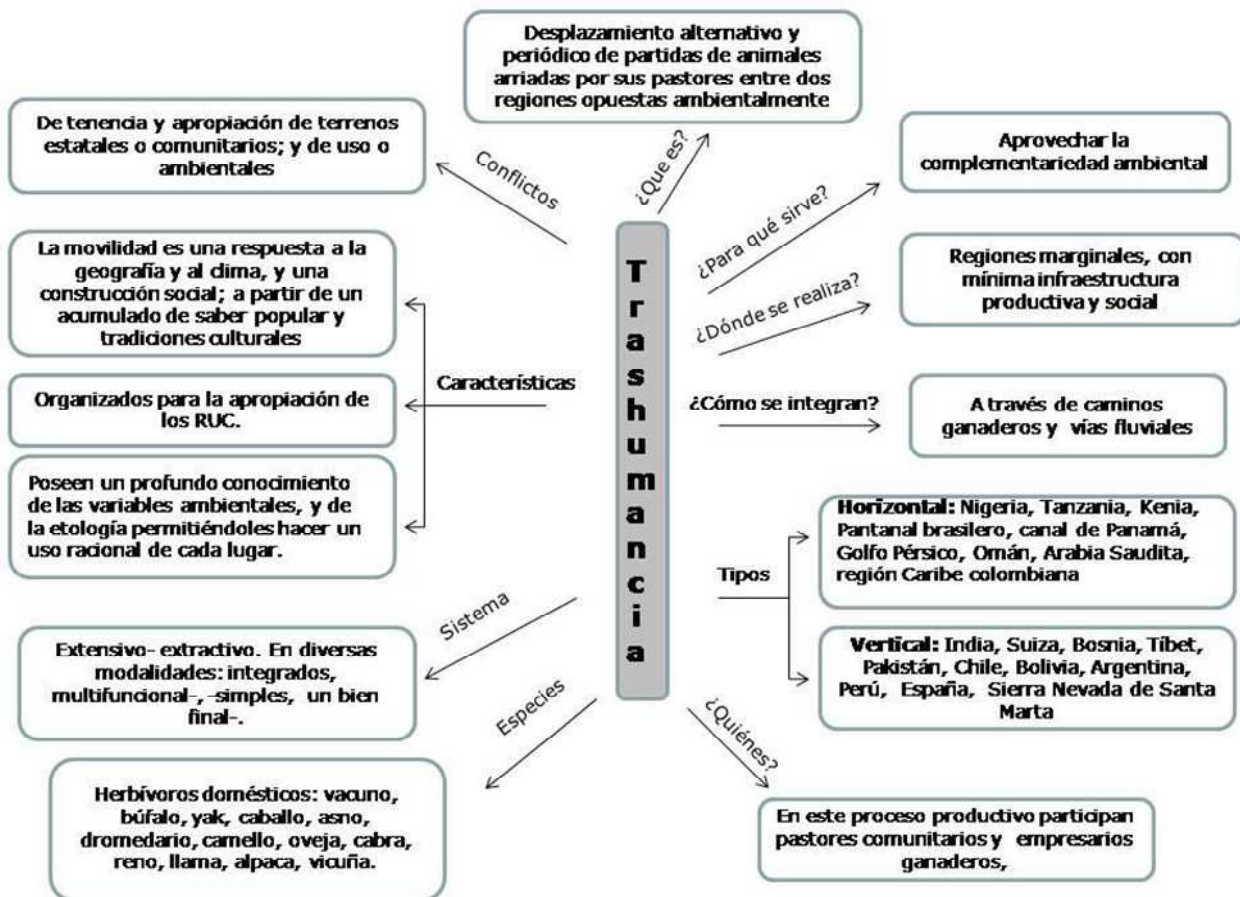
Trashumancia

¿Que es?

Desplazamiento alternativo y periódico de partidas de animales arriadas por sus pastores entre dos regiones opuestas ambientalmente

Conflictos

De tenencia y apropiación de terrenos estatales o comunitarios; y de uso o ambientales

¿Para qué sirve?

Aprovechar la complementariedad ambiental

¿Dónde se realiza?

Regiones marginales, con mínima infraestructura productiva y social

Características

La movilidad es una respuesta a la geografía y al clima, y una construcción social; a partir de un acumulado de saber popular y tradiciones culturales

Organizados para la apropiación de los RUC.

Poseen un profundo conocimiento de las variables ambientales, y de la etología permitiéndoles hacer un uso racional de cada lugar.

¿Cómo se integran?

A través de caminos ganaderos y vías fluviales

Tipos

Horizontal: Nigeria, Tanzania, Kenia, Pantanal brasilero, canal de Panamá, Golfo Pérsico, Omán, Arabia Saudita, región Caribe colombiana

Vertical: India, Suiza, Bosnia, Tíbet, Pakistán, Chile, Bolivia, Argentina, Perú, España, Sierra Nevada de Santa Marta

Sistema

Extensivo- extractivo. En diversas modalidades: integrados, multifuncional-, -simples, un bien final-.

Especies

Herbívoros domésticos: vacuno, búfalo, yak, caballo, asno, dromedario, camello, oveja, cabra, reno, llama, alpaca, vicuña.

¿Quiénes?

En este proceso productivo participan pastores comunitarios y empresarios ganaderos,